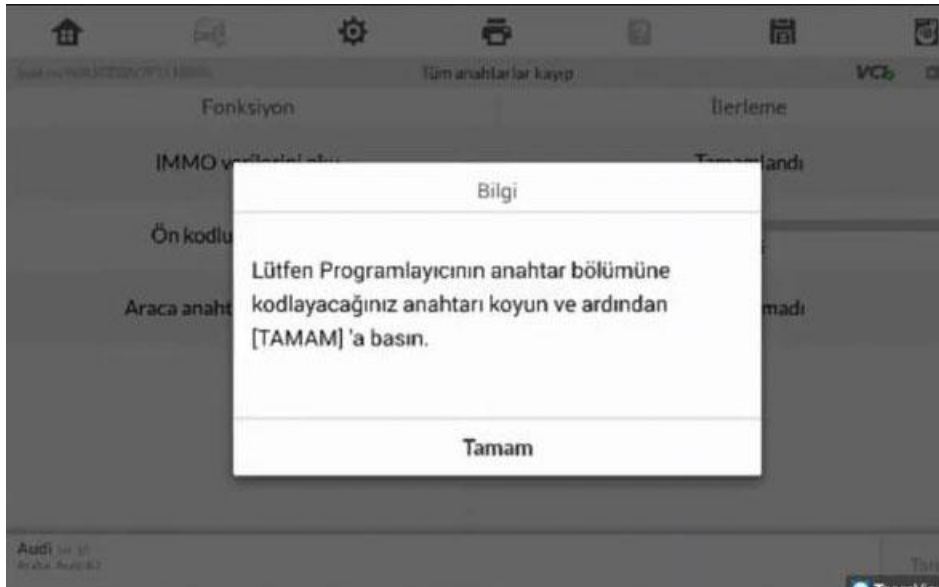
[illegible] Tüm anahtarlar kayıp VCI

Fonksiyon

İlerleme

IMMO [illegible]

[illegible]landı

Ön kodlu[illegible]

Araca anaht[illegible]

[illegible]madı

Bilgi

Lütfen Programlayıcının anahtar bölümüne kodlayacağınız anahtarı koyun ve ardından [TAMAM] 'a basın.

Tamam

Audi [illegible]

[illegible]